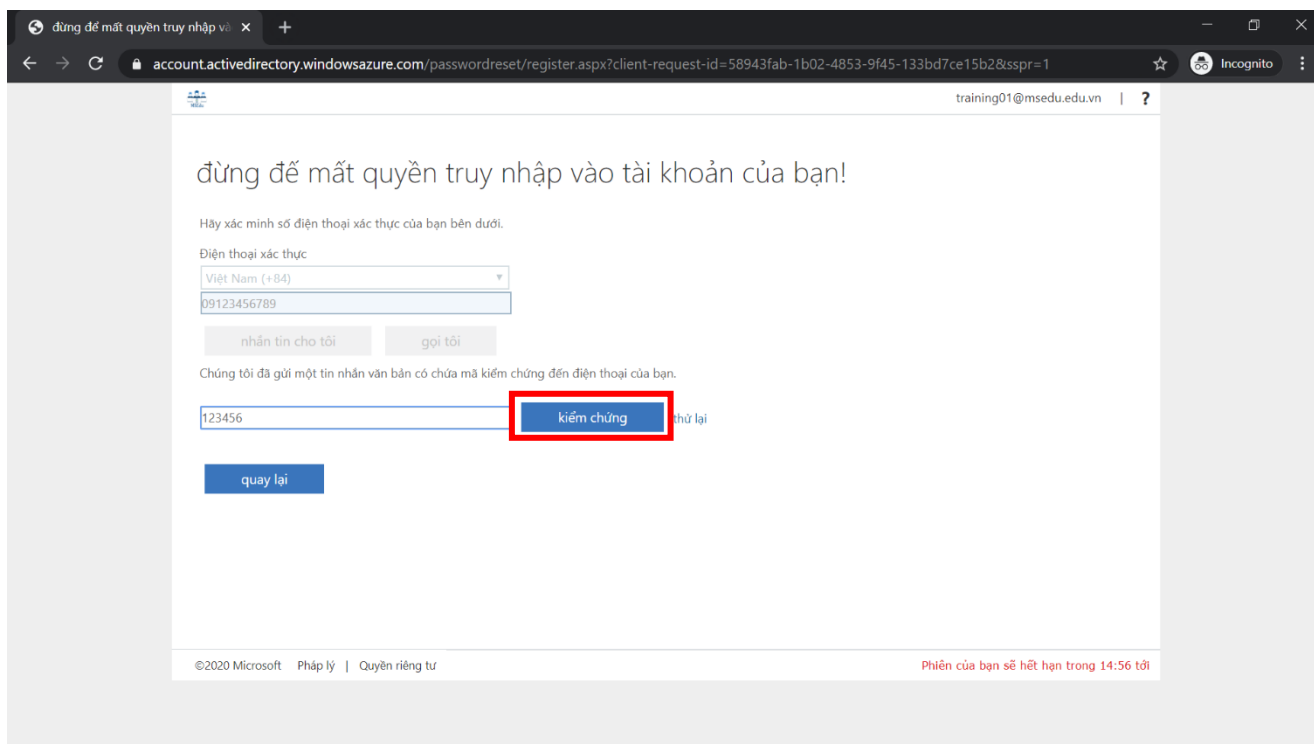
đừng để mất quyền truy nhập và ×

account.activedirectory.windowsazure.com/passwordreset/register.aspx?client-request-id=58943fab-1b02-4853-9f45-133bd7ce15b2&sspr=1

Incognito

training01@msedu.edu.vn | ?

đừng để mất quyền truy nhập vào tài khoản của bạn!

Hãy xác minh số điện thoại xác thực của bạn bên dưới.

Điện thoại xác thực

Việt Nam (+84)

09123456789

nhắn tin cho tôi

gọi tôi

Chúng tôi đã gửi một tin nhắn văn bản có chứa mã kiểm chứng đến điện thoại của bạn.

123456

kiểm chứng

thử lại

quay lại

©2020 Microsoft Pháp lý | Quyền riêng tư

Phiên của bạn sẽ hết hạn trong 14:56 tới